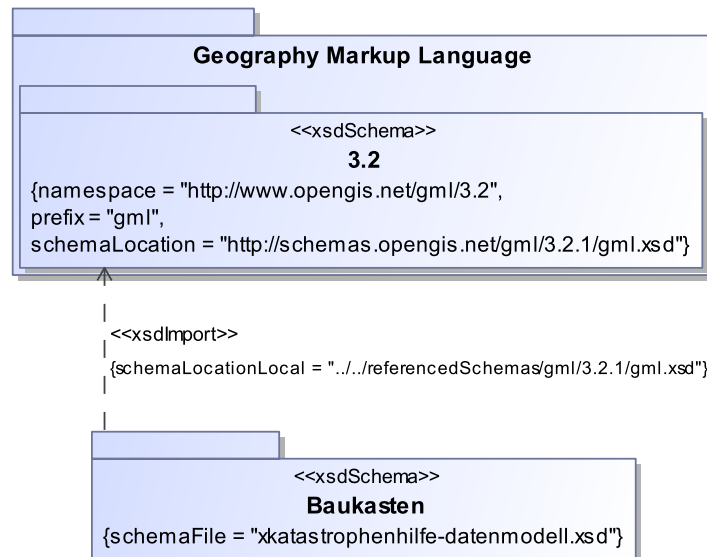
Geography Markup Language

<<xsdSchema>>
3.2
{namespace = "http://www.opengis.net/gml/3.2",
prefix = "gml",
schemaLocation = "http://schemas.opengis.net/gml/3.2.1/gml.xsd"}

<<xsdImport>>
{schemaLocationLocal = "../../referencedSchemas/gml/3.2.1/gml.xsd"}

<<xsdSchema>>
Baukasten
{schemaFile = "xkatastrophenhilfe-datenmodell.xsd"}